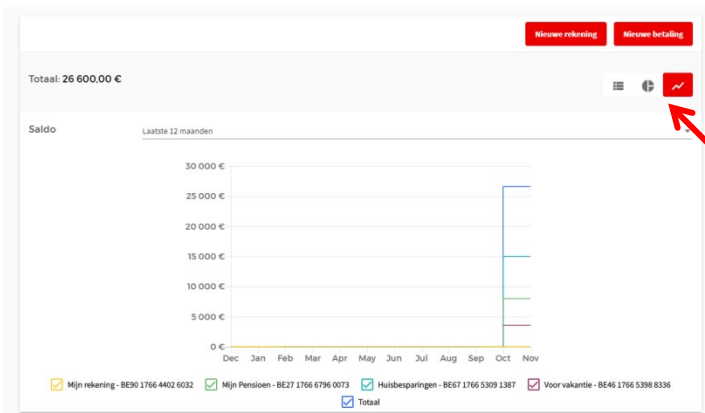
Nieuwe rekening
Nieuwe betaling

Totaal: 26 600,00 €

Saldo
Laatste 12 maanden

30 000 €
25 000 €
20 000 €
15 000 €
10 000 €
5 000 €
0 €

Dec Jan Feb Mar Apr May Jun Jul Aug Sep Oct Nov

Mijn rekening - BE90 1766 4402 6032
Mijn Pensioen - BE27 1766 6796 0073
Huisbesparingen - BE67 1766 5309 1387
Voor vakantie - BE46 1766 5398 8336
Totaal